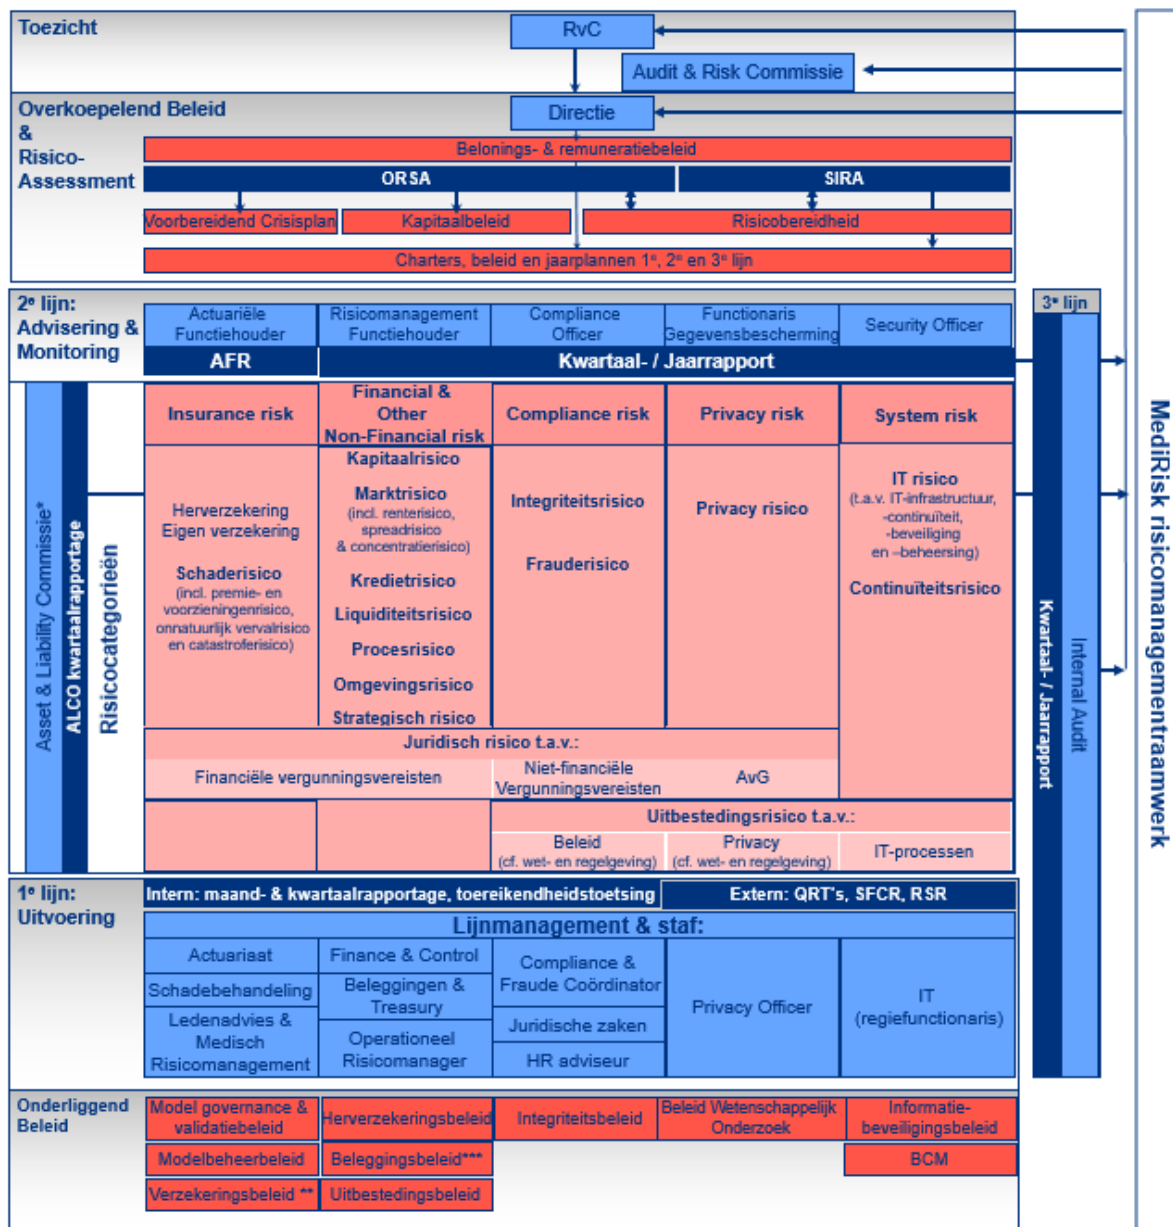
Toezicht

RvC

Audit & Risk Commissie

Overkoepelend Beleid & Risico-Assessment

Directie

Belonings- & remuneratiebeleid

ORSA

SIRA

Voorbereidend Crisisplan

Kapitaalbeleid

Risicobereidheid

Charters, beleid en jaarplannen 1$^e$, 2$^e$ en 3$^e$ lijn

2$^e$ lijn: Advisering & Monitoring

Actuariële Functiehouder

Risicomanagement Functiehouder

Compliance Officer

Functionaris Gegevensbescherming

Security Officer

AFR

Kwartaal- / Jaarrapport

3$^e$ lijn

Asset & Liability Commissie*

ALCO kwartaalrapportage

Risicocategorieën

Insurance risk

Financial & Other Non-Financial risk

Compliance risk

Privacy risk

System risk

Herverzekering Eigen verzekering

Schaderisico (incl. premie- en voorzieningenrisico, onnatuurlijk vervalrisico en catastroferisico)

Kapitaalrisico

Marktrisico (incl. renterisico, spreadrisico & concentratierisico)

Kredietrisico

Liquiditeitsrisico

Procesrisico

Omgevingsrisico

Strategisch risico

Integriteitsrisico

Frauderisico

Privacy risico

IT risico (t.a.v. IT-infrastructuur, -continuïteit, -beveiliging en –beheersing)

Continuïteitsrisico

Juridisch risico t.a.v.:

Financiële vergunningsvereisten

Niet-financiële Vergunningsvereisten

AvG

Uitbestedingsrisico t.a.v.:

Beleid (cf. wet- en regelgeving)

Privacy (cf. wet- en regelgeving)

IT-processen

Kwartaal- / Jaarrapport

Internal Audit

MediRisk risicomanagementraamwerk

1$^e$ lijn: Uitvoering

Intern: maand- & kwartaalrapportage, toereikendheidstoetsing

Extern: QRT's, SFCR, RSR

Lijnmanagement & staf:

Actuariaat

Finance & Control

Compliance & Fraude Coördinator

Privacy Officer

IT (regiefunctionaris)

Schadebehandeling

Beleggingen & Treasury

Juridische zaken

Ledenadvies & Medisch Risicomanagement

Operationeel Risicomanager

HR adviseur

Onderliggend Beleid

Model governance & validatiebeleid

Herverzekeringsbeleid

Integriteitsbeleid

Beleid Wetenschappelijk Onderzoek

Informatie-beveiligingsbeleid

Modelbeheerbeleid

Beleggingsbeleid***

BCM

Verzekeringsbeleid **

Uitbestedingsbeleid